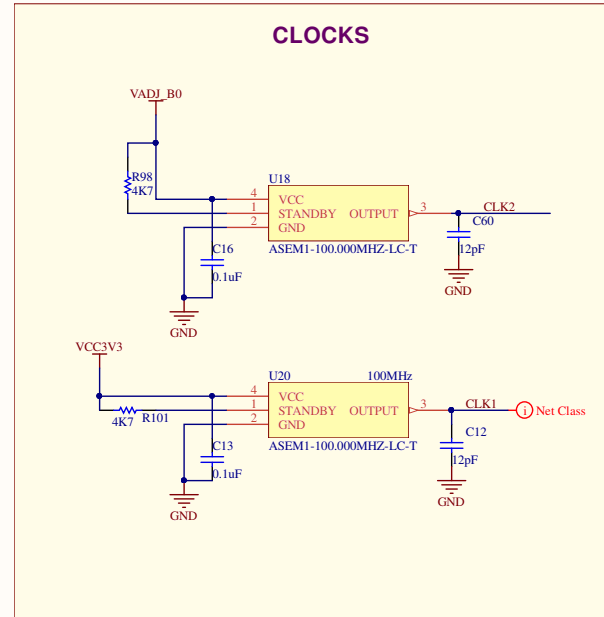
CLOCKS

VADJ_B0

R98
4K7

U18
4
1
2
VCC
STANDBY
GND
OUTPUT
3
ASEM1-100.000MHZ-LC-T

CLK2
C60
12pF
GND

C16
0.1uF
GND

VCC3V3

U20
100MHz
4
1
2
VCC
STANDBY
GND
OUTPUT
3
ASEM1-100.000MHZ-LC-T

4K7
R101

CLK1
i
Net Class
C12
12pF
GND

C13
0.1uF
GND